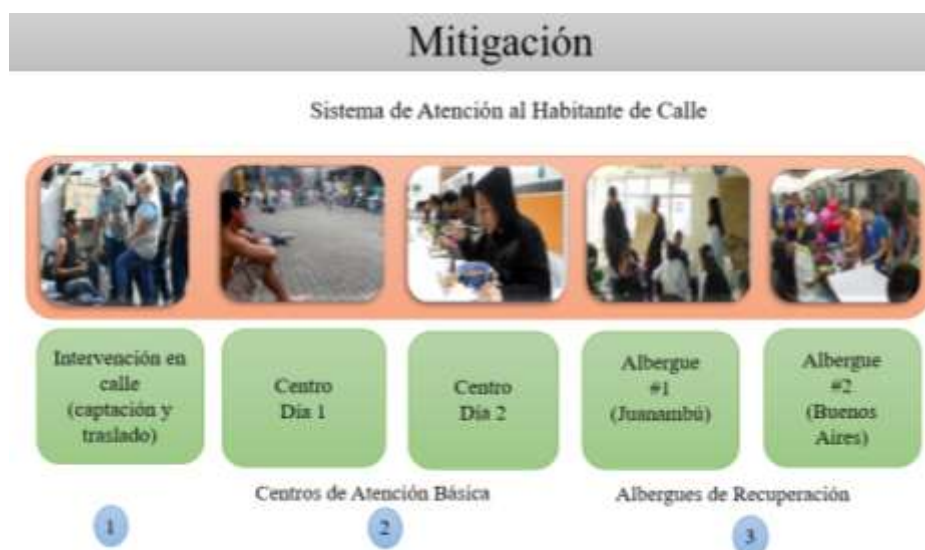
Mitigación

Sistema de Atención al Habitante de Calle

Intervención en calle (captación y traslado)

Centro Día 1

Centro Día 2

Albergue #1 (Juanambú)

Albergue #2 (Buenos Aires)

Centros de Atención Básica

Albergues de Recuperación

1

2

3